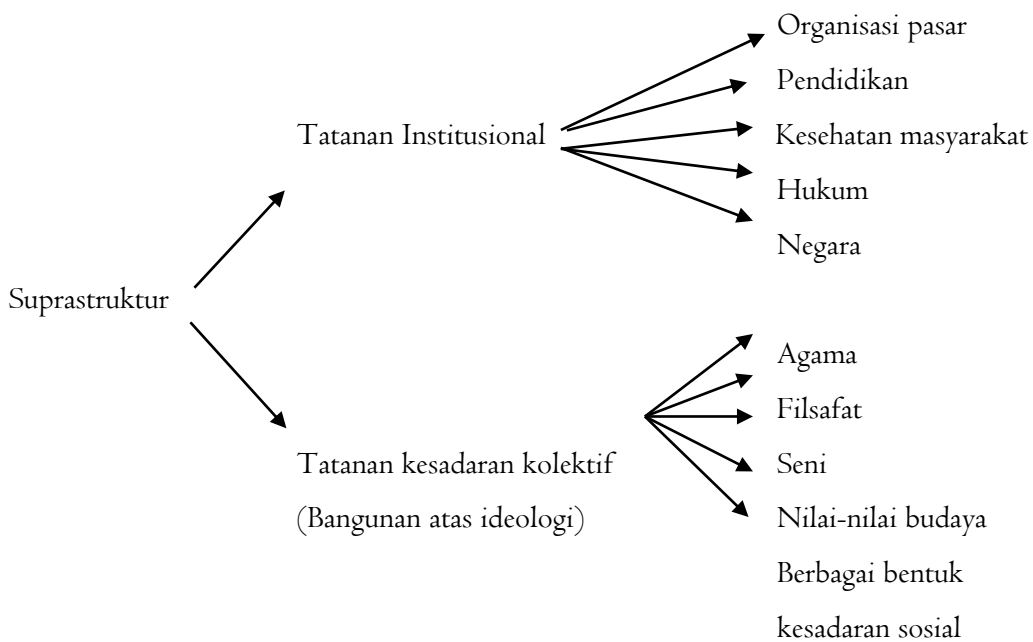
Suprastruktur

Tatanan Institusional

Organisasi pasar
Pendidikan
Kesehatan masyarakat
Hukum
Negara

Tatanan kesadaran kolektif
(Bangunan atas ideologi)

Agama
Filsafat
Seni
Nilai-nilai budaya
Berbagai bentuk kesadaran sosial